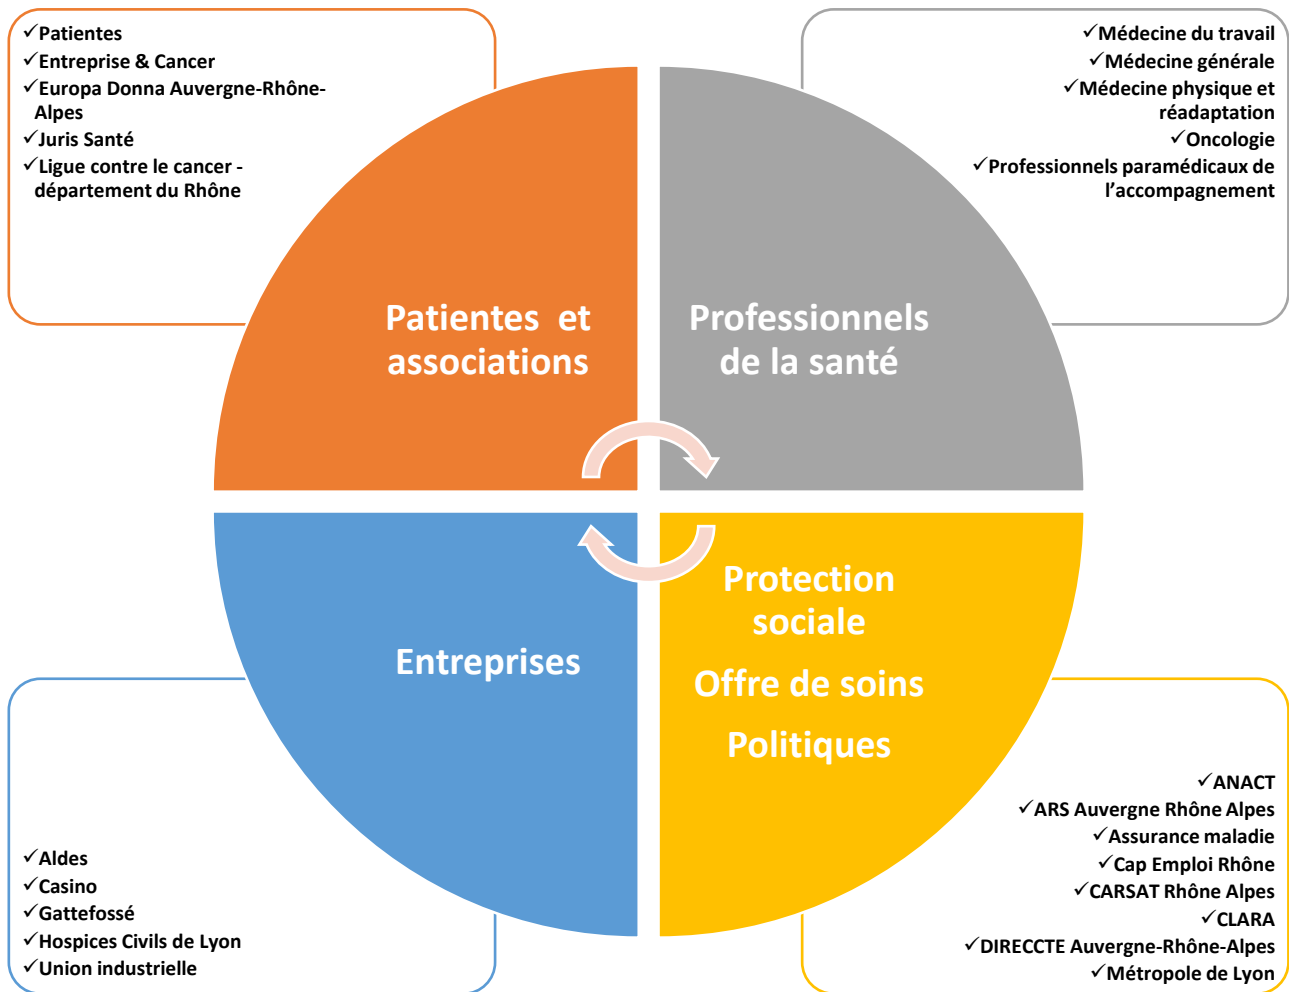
✓Patientes
✓Entreprise & Cancer
✓Europa Donna Auvergne-Rhône-Alpes
✓Juris Santé
✓Ligue contre le cancer - département du Rhône

✓Médecine du travail
✓Médecine générale
✓Médecine physique et réadaptation
✓Oncologie
✓Professionnels paramédicaux de l'accompagnement

Patientes et associations

Professionnels de la santé

Entreprises

Protection sociale

Offre de soins

Politiques

✓Aldes
✓Casino
✓Gattefossé
✓Hospices Civils de Lyon
✓Union industrielle

✓ANACT
✓ARS Auvergne Rhône Alpes
✓Assurance maladie
✓Cap Emploi Rhône
✓CARSAT Rhône Alpes
✓CLARA
✓DIRECCTE Auvergne-Rhône-Alpes
✓Métropole de Lyon